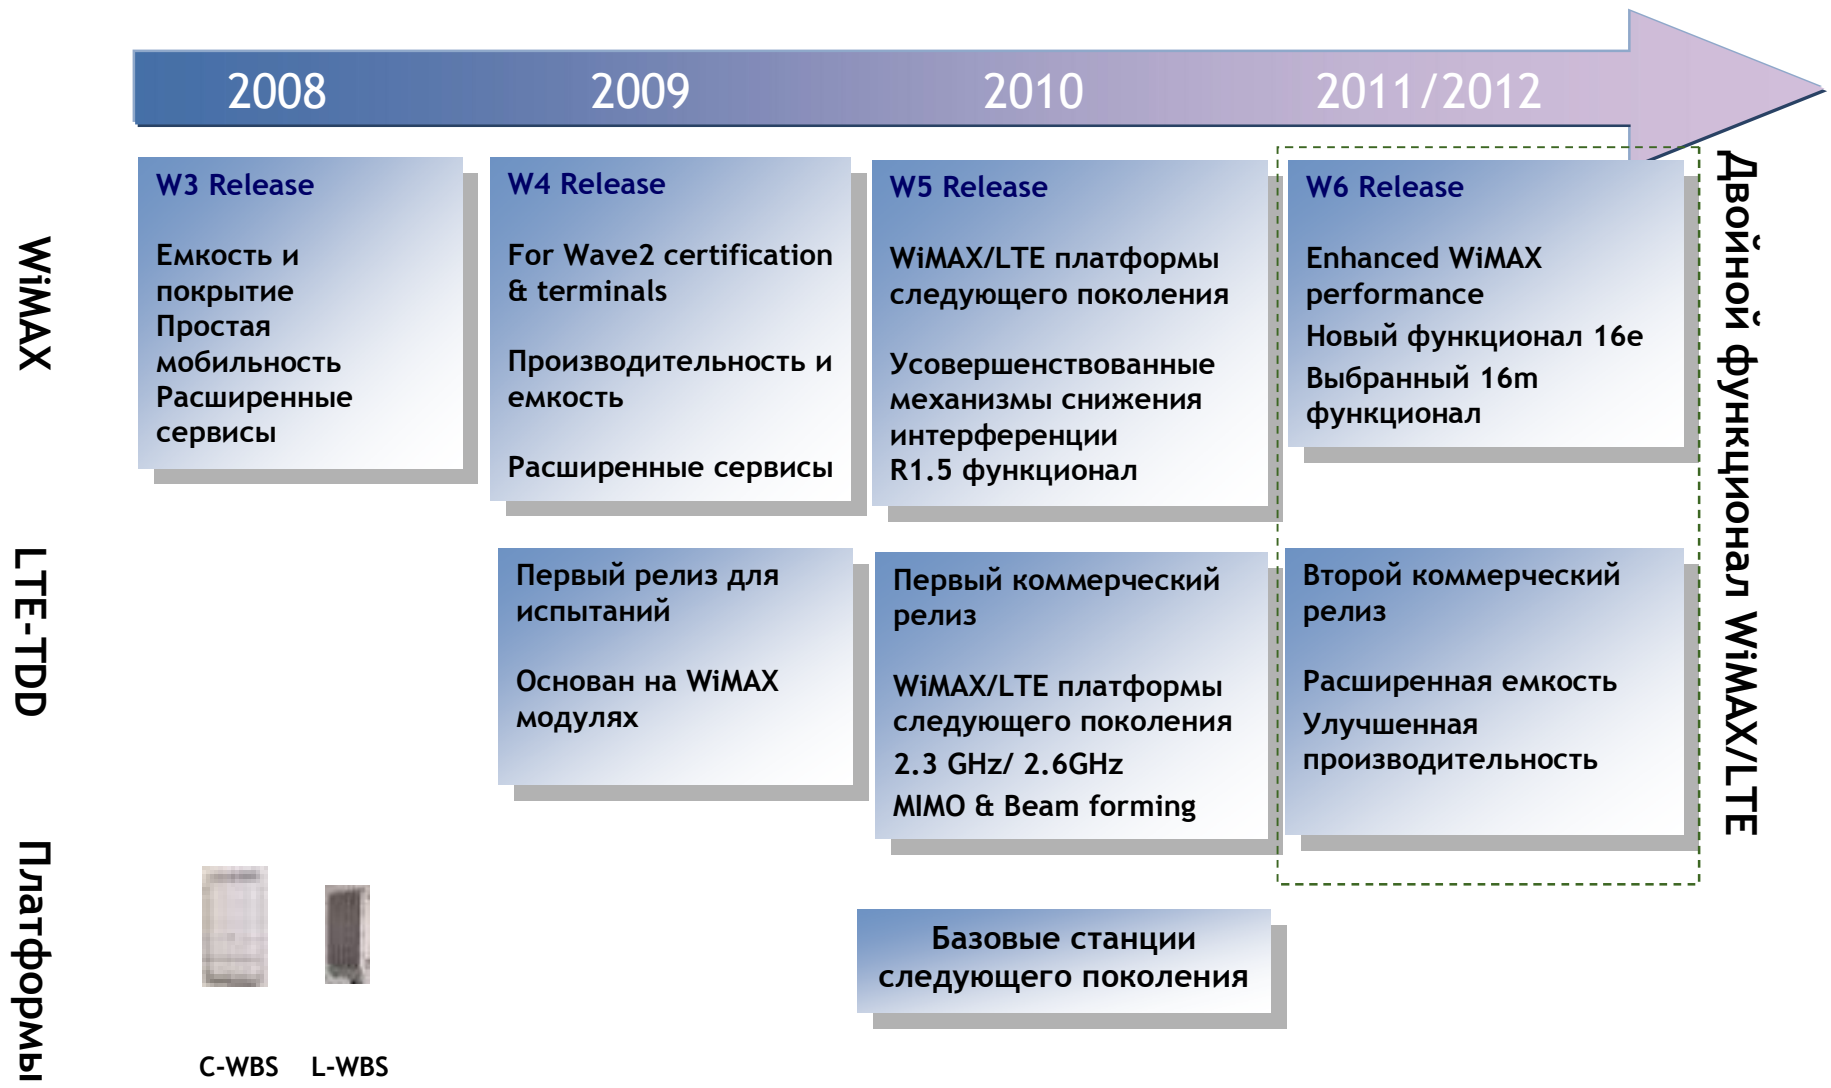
2008 2009 2010 2011/2012

WiMAX

W3 Release

Емкость и покрытие
Простая мобильность
Расширенные сервисы

W4 Release

For Wave2 certification & terminals

Производительность и емкость

Расширенные сервисы

W5 Release

WiMAX/LTE платформы следующего поколения

Усовершенствованные механизмы снижения интерференции
R1.5 функционал

W6 Release

Enhanced WiMAX performance
Новый функционал 16e
Выбранный 16m функционал

LTE-TDD

Первый релиз для испытаний

Основан на WiMAX модулях

Первый коммерческий релиз

WiMAX/LTE платформы следующего поколения
2.3 GHz/ 2.6GHz
MIMO & Beam forming

Второй коммерческий релиз

Расширенная емкость
Улучшенная производительность

Двойной функционал WiMAX/LTE

Платформы

C-WBS L-WBS

Базовые станции следующего поколения